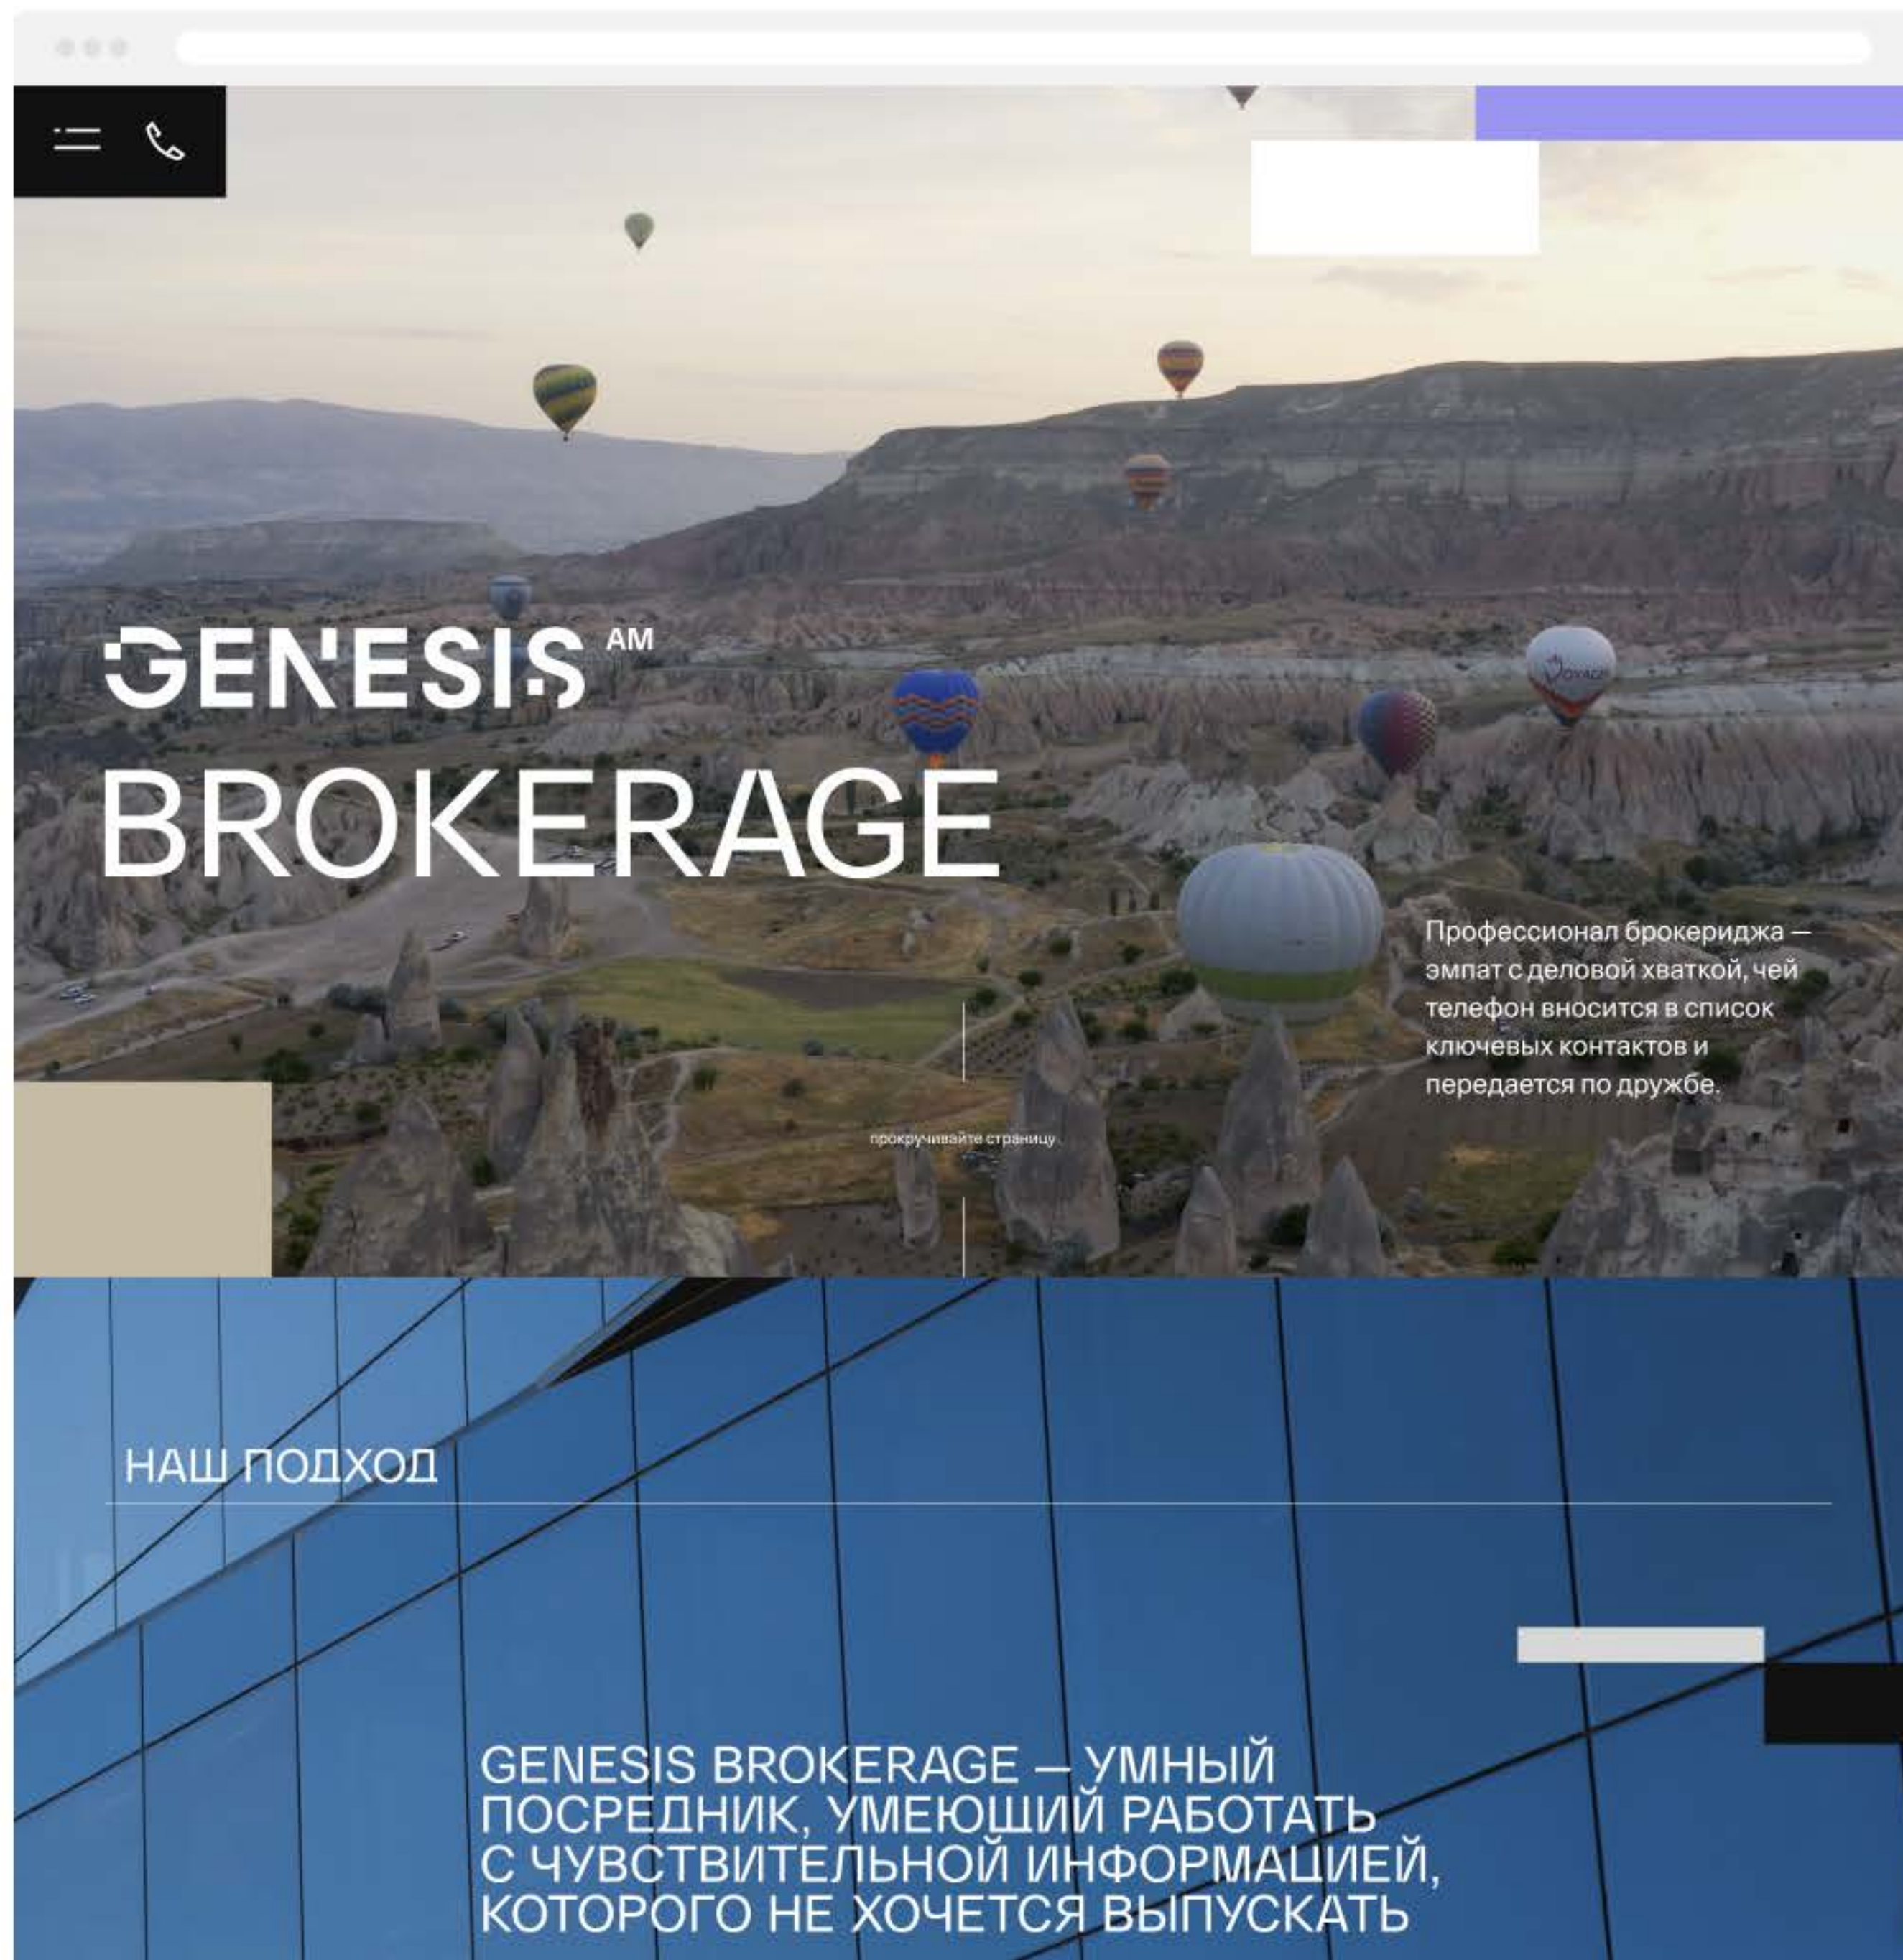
GENESIS AM

BROKERAGE

Профессионал брокериджа — эмпат с деловой хваткой, чей телефон вносится в список ключевых контактов и передается по дружбе.

прокручивайте страницу

НАШ ПОДХОД

GENESIS BROKERAGE — УМНЫЙ ПОСРЕДНИК, УМЕЮЩИЙ РАБОТАТЬ С ЧУВСТВИТЕЛЬНОЙ ИНФОРМАЦИЕЙ, КОТОРОГО НЕ ХОЧЕТСЯ ВЫПУСКАТЬ